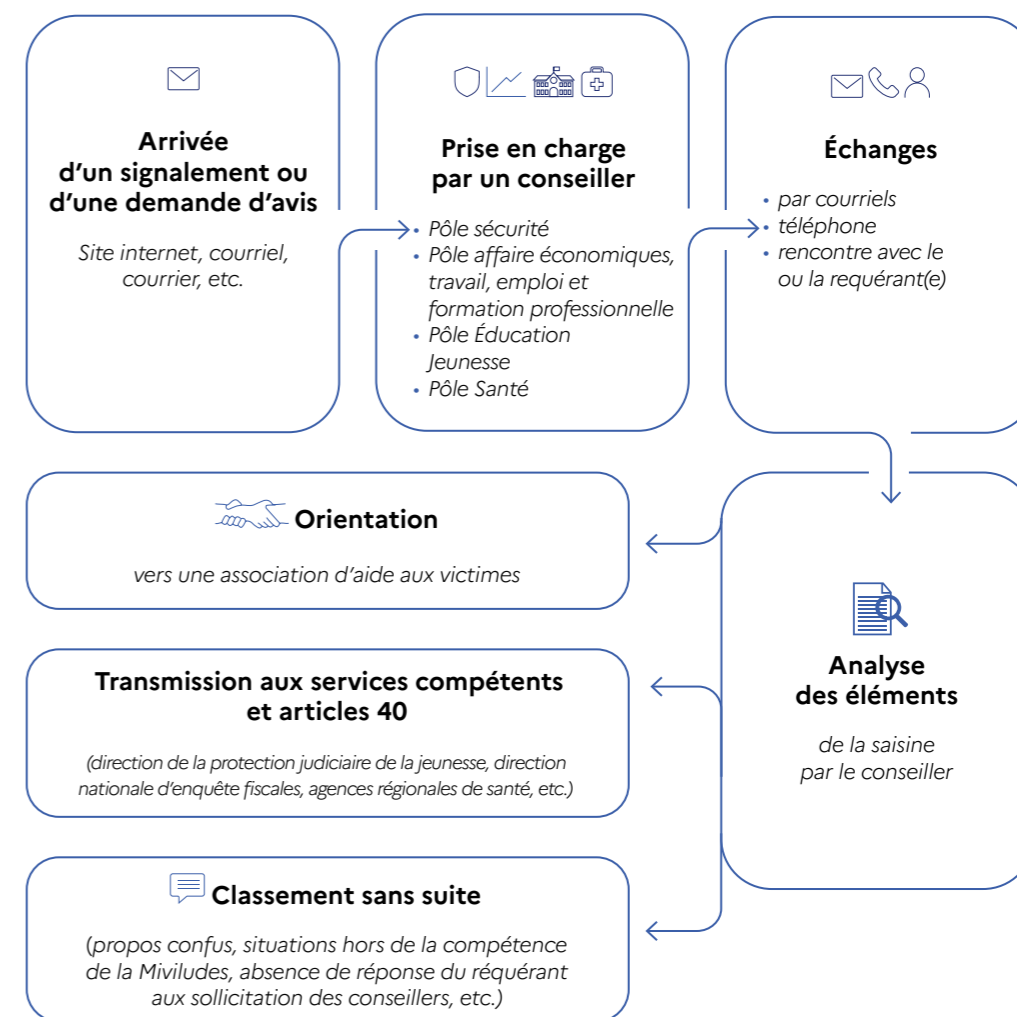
Arrivée d'un signalement ou d'une demande d'avis

Site internet, courriel, courrier, etc.

Prise en charge par un conseiller

• Pôle sécurité
• Pôle affaire économiques, travail, emploi et formation professionnelle
• Pôle Éducation Jeunesse
• Pôle Santé

Échanges

• par courriels
• téléphone
• rencontre avec le ou la requérant(e)

Orientation

vers une association d'aide aux victimes

Transmission aux services compétents et articles 40

(direction de la protection judiciaire de la jeunesse, direction nationale d'enquête fiscales, agences régionales de santé, etc.)

Classement sans suite

(propos confus, situations hors de la compétence de la Miviludes, absence de réponse du réquérant aux sollicitation des conseillers, etc.)

Analyse des éléments

de la saisine par le conseiller